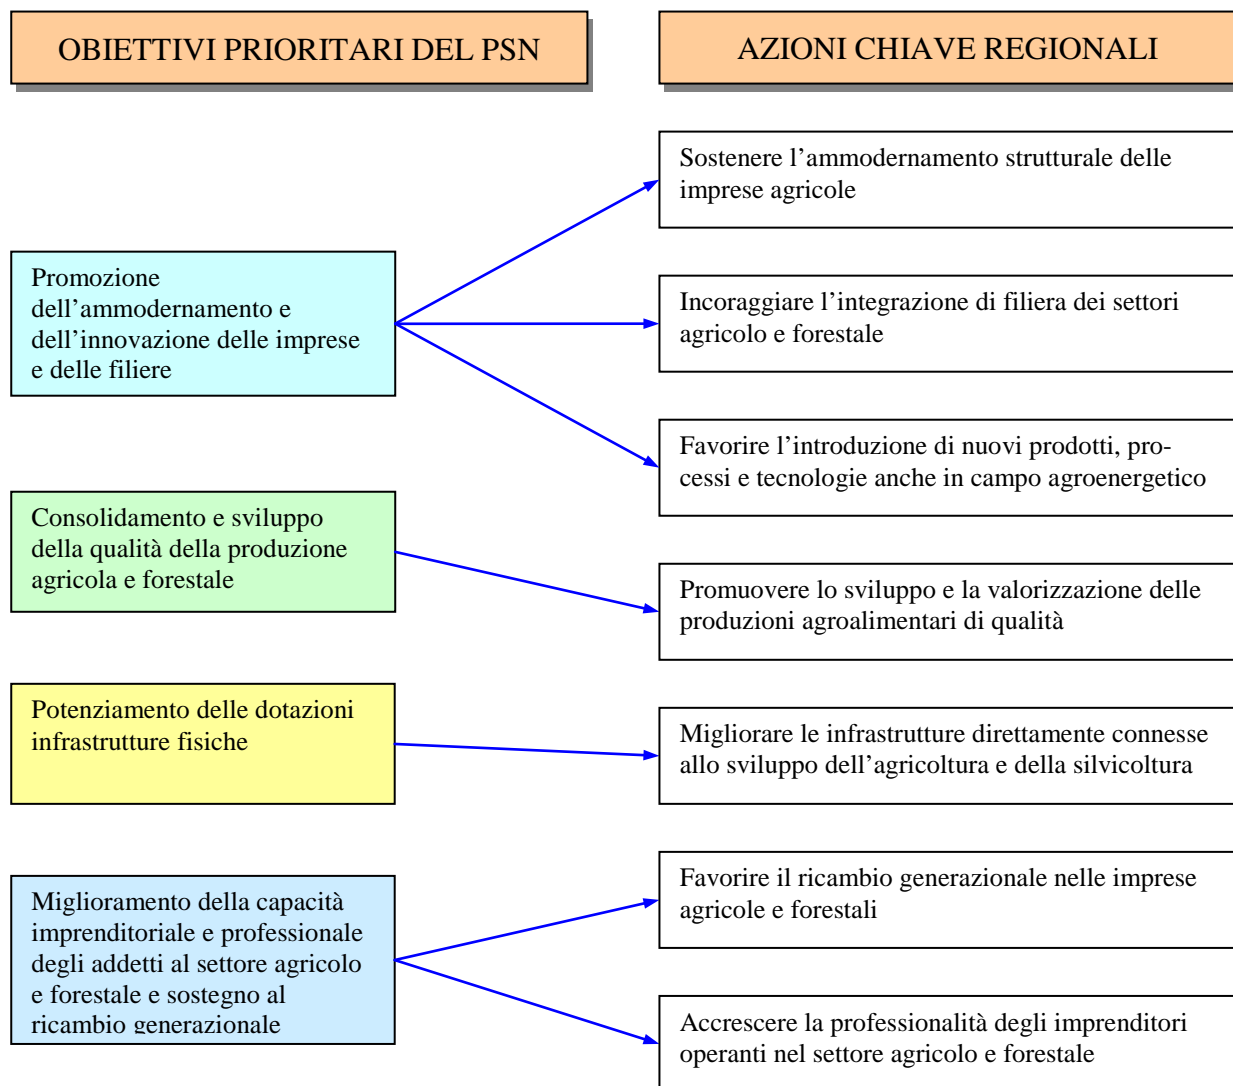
OBIETTIVI PRIORITARI DEL PSN

AZIONI CHIAVE REGIONALI

Promozione dell’ammodernamento e dell’innovazione delle imprese e delle filiere

Sostenere l’ammodernamento strutturale delle imprese agricole

Incoraggiare l’integrazione di filiera dei settori agricolo e forestale

Favorire l’introduzione di nuovi prodotti, processi e tecnologie anche in campo agroenergetico

Consolidamento e sviluppo della qualità della produzione agricola e forestale

Promuovere lo sviluppo e la valorizzazione delle produzioni agroalimentari di qualità

Potenziamento delle dotazioni infrastrutture fisiche

Migliorare le infrastrutture direttamente connesse allo sviluppo dell’agricoltura e della silvicoltura

Miglioramento della capacità imprenditoriale e professionale degli addetti al settore agricolo e forestale e sostegno al ricambio generazionale

Favorire il ricambio generazionale nelle imprese agricole e forestali

Accrescere la professionalità degli imprenditori operanti nel settore agricolo e forestale